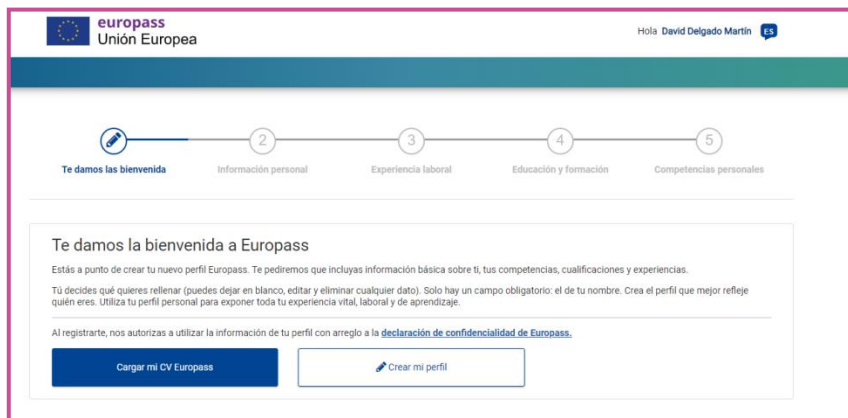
europass
Unión Europea

Hola David Delgado Martín ES

2 3 4 5

Te damos las bienvenida
Información personal
Experiencia laboral
Educación y formación
Competencias personales

Te damos la bienvenida a Europass

Estás a punto de crear tu nuevo perfil Europass. Te pediremos que incluyas información básica sobre ti, tus competencias, cualificaciones y experiencias.

Tú decides qué quieres rellenar (puedes dejar en blanco, editar y eliminar cualquier dato). Solo hay un campo obligatorio: el de tu nombre. Crea el perfil que mejor refleje quién eres. Utiliza tu perfil personal para exponer toda tu experiencia vital, laboral y de aprendizaje.

Al registrarte, nos autorizas a utilizar la información de tu perfil con arreglo a la declaración de confidencialidad de Europass.

Cargar mi CV Europass

Crear mi perfil